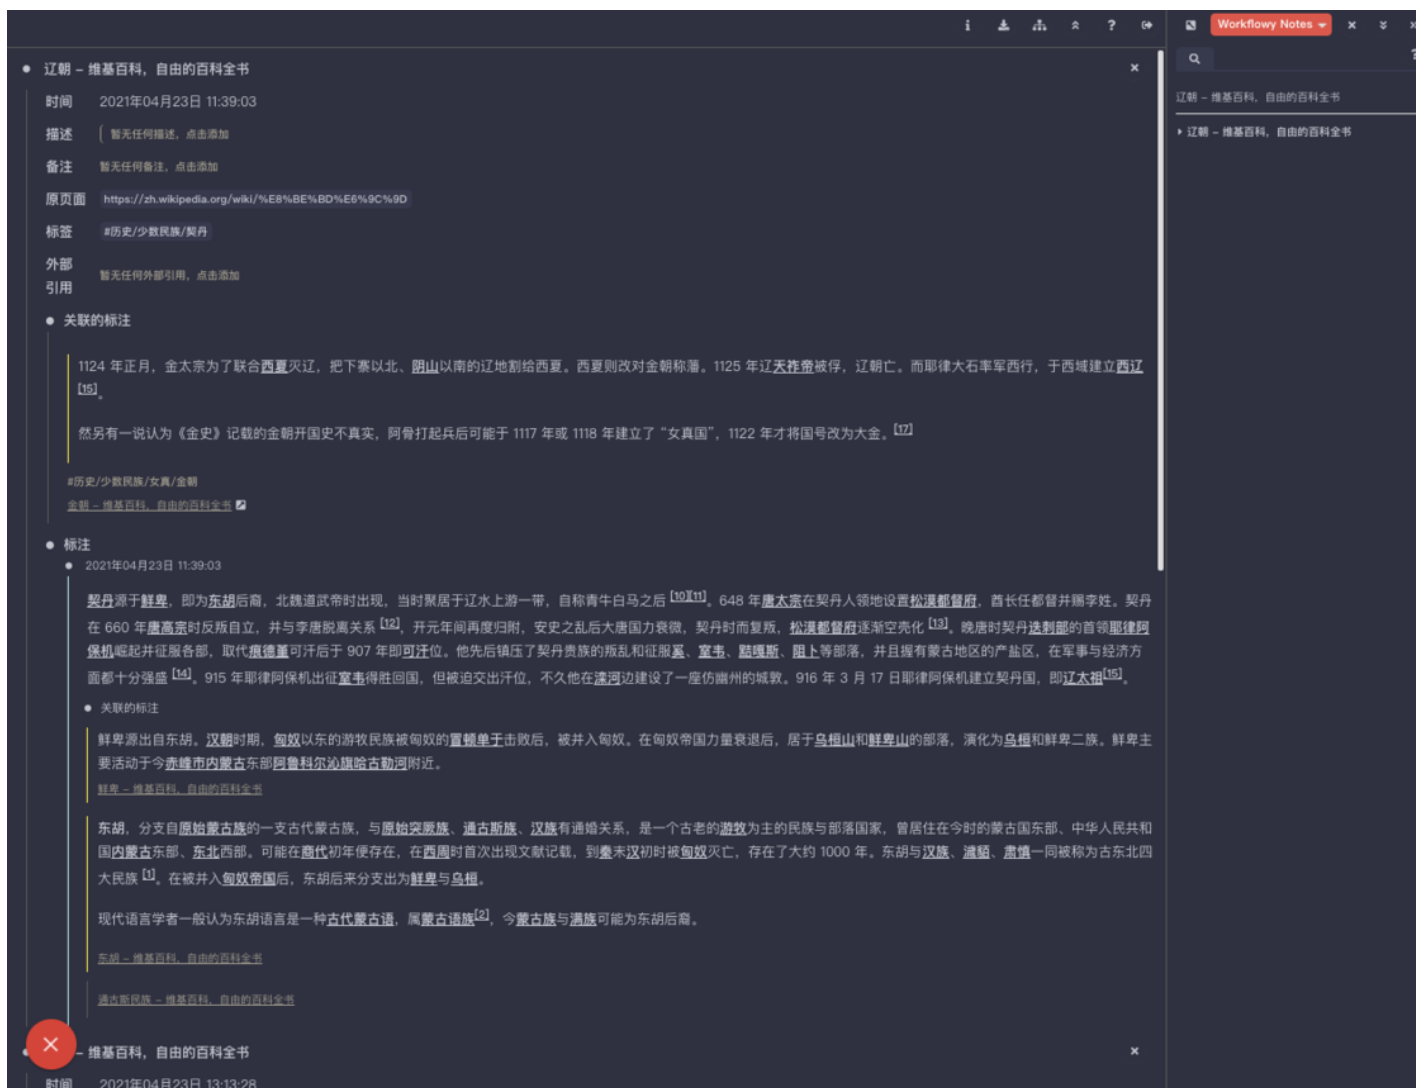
i ? Workflowy Notes × ?

辽朝 – 维基百科，自由的百科全书

辽朝 – 维基百科，自由的百科全书 ×

时间 2021年04月23日 11:39:03

描述 暂无任何描述，点击添加

备注 暂无任何备注，点击添加

原页面 https://zh.wikipedia.org/wiki/%E8%BE%BD%E6%9C%9D

标签 #历史/少数民族/契丹

外部引用 暂无任何外部引用，点击添加

关联的标注

1124 年正月，金太宗为了联合西夏灭辽，把下寨以北、阴山以南的辽地割给西夏。西夏则改对金朝称藩。1125 年辽天祚帝被俘，辽朝亡。而耶律大石率军西行，于西域建立西辽 [15]。

然另有一说认为《金史》记载的金朝开国史不真实，阿骨打起兵后可能于 1117 年或 1118 年建立了“女真国”，1122 年才将国号改为大金。[17]

#历史/少数民族/女真/金朝

金朝 – 维基百科，自由的百科全书

标注

2021年04月23日 11:39:03

契丹源于鲜卑，即为东胡后裔，北魏道武帝时出现，当时聚居于辽水上游一带，自称青牛白马之后 [10][11]。648 年唐太宗在契丹人领地设置松漠都督府，首长任都督并赐李姓。契丹在 660 年唐高宗时反叛自立，并与李唐脱离关系 [12]，开元年间再度归附，安史之乱后大唐国力衰微，契丹时而复叛，松漠都督府逐渐空壳化 [13]。晚唐时契丹迭剌部的首领耶律阿保机崛起并征服各部，取代痕德堇可汗后于 907 年即可汗位。他先后镇压了契丹贵族的叛乱和征服奚、室韦、阻卜等部落，并且握有蒙古地区的产盐区，在军事与经济方面都十分强盛 [14]。915 年耶律阿保机出征室韦得胜回国，但被迫交出汗位，不久他在滦河边建设了一座仿幽州的城郭。916 年 3 月 17 日耶律阿保机建立契丹国，即辽太祖[15]。

关联的标注

鲜卑源出自东胡。汉朝时期，匈奴以东的游牧民族被匈奴的冒顿单于击败后，被并入匈奴。在匈奴帝国力量衰退后，居于乌桓山和鲜卑山的部落，演化为乌桓和鲜卑二族。鲜卑主要活动于今赤峰市内蒙古东部阿鲁科尔沁旗哈古勒河附近。

鲜卑 – 维基百科，自由的百科全书

东胡，分支自原始蒙古族的一支古代蒙古族，与原始突厥族、通古斯族、汉族有通婚关系，是一个古老的游牧为主的民族与部落国家，曾居住在今时的蒙古国东部、中华人民共和国内蒙古东部、东北西部。可能在商代初年便存在，在西周时首次出现文献记载，到秦末汉初时被匈奴灭亡，存在了大约 1000 年。东胡与汉族、濊貊、肃慎一同被称为古东北四大民族 [1]。在被并入匈奴帝国后，东胡后来分支出为鲜卑与乌桓。

现代语言学者一般认为东胡语言是一种古代蒙古语，属蒙古语族[2]，今蒙古族与满族可能为东胡后裔。

东胡 – 维基百科，自由的百科全书

通古斯民族 – 维基百科，自由的百科全书

– 维基百科，自由的百科全书 ×

时间 2021年04月23日 13:13:28